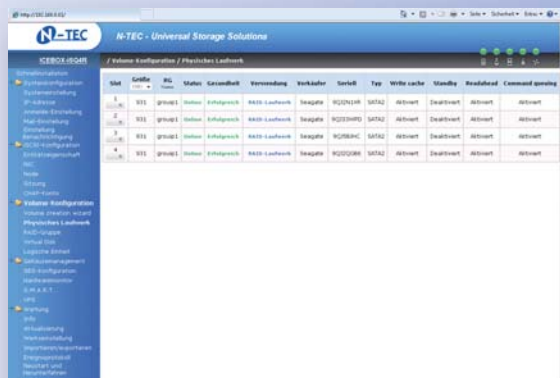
N-TEC

N-TEC - Universal Storage Solutions

ICEBOX-iSG4R

/ Volume Konfiguration / Physisches Laufwerk

| Slot | Größe | RG Name | Status | Gesundheit | Verwendung | Verkäufer | Seriell | Typ | Write cache | Standby | Readahead | Command queuing |
|---|---|---|---|---|---|---|---|---|---|---|---|---|
| 1 | 931 | group1 | Online | Erfolgreich | RAID-Laufwerk | Seagate | 9QJ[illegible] | SATA2 | Aktiviert | Deaktiviert | Aktiviert | Aktiviert |
| 2 | 931 | group1 | Online | Erfolgreich | RAID-Laufwerk | Seagate | 9QJ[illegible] | SATA2 | Aktiviert | Deaktiviert | Aktiviert | Aktiviert |
| 3 | 931 | group1 | Online | Erfolgreich | RAID-Laufwerk | Seagate | 9QJ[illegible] | SATA2 | Aktiviert | Deaktiviert | Aktiviert | Aktiviert |
| 4 | 931 | group1 | Online | Erfolgreich | RAID-Laufwerk | Seagate | 9QJ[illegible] | SATA2 | Aktiviert | Deaktiviert | Aktiviert | Aktiviert |

Schnellinstallation
Systemkonfiguration
Systemeinstellung
IP-Adresse
Sprache
Zeit-Einstellung
Mail-Einstellung
Benachrichtigung
iSCSI-Konfiguration
Entitätseigenschaft
NIC
Node
Sitzung
CHAP-Konto
Volume Konfiguration
Volume creation wizard
Physisches Laufwerk
RAID-Gruppe
Virtual Disk
Logische Einheit
Gehäusemanagement
SES-Konfiguration
Hardwaremonitor
S.M.A.R.T.
UPS
Wartung
Info
Aktualisierung
Werkseinstellung
Importieren/exportieren
Ereignisprotokoll
Neustart und Herunterfahren